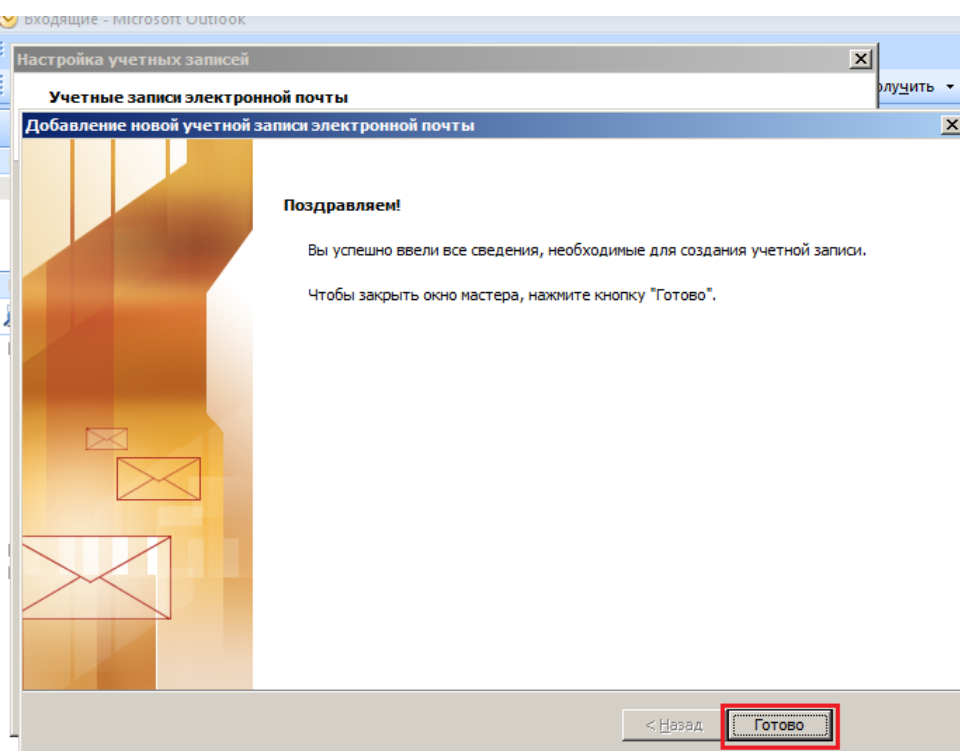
Входящие - Microsoft Outlook

Настройка учетных записей

Учетные записи электронной почты

олучить ▾

Добавление новой учетной записи электронной почты

Поздравляем!

Вы успешно ввели все сведения, необходимые для создания учетной записи.

Чтобы закрыть окно мастера, нажмите кнопку "Готово".

< Назад

Готово